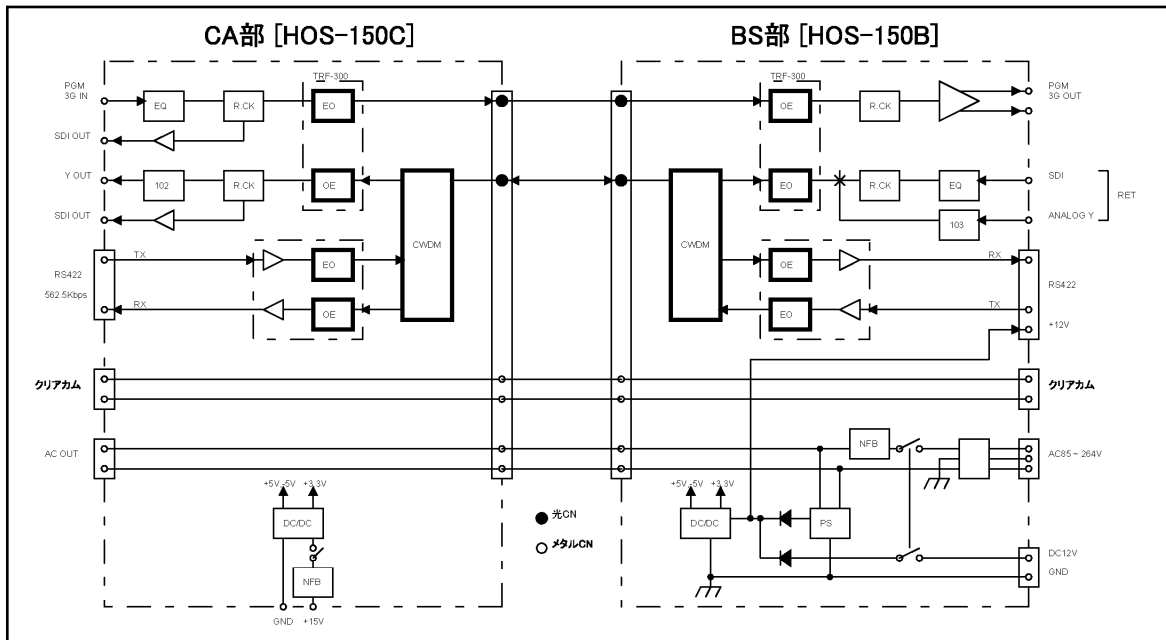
CA部 [HOS-150C]

BS部 [HOS-150B]

PGM 3G IN

EQ

R.CK

TRF-300

EO

SDI OUT

Y OUT

102

R.CK

OE

SDI OUT

CWDM

RS422

562.5Kbps

TX

EO

RX

OE

クリアカム

AC OUT

+5V -5V +3.3V

DC/DC

NFB

GND +15V

● 光CN

○ メタルCN

TRF-300

OE

R.CK

PGM 3G OUT

CWDM

EO

R.CK

EQ

SDI

103

ANALOG Y

RET

OE

RX

RS422

EO

TX

+12V

クリアカム

NFB

AC85 ~ 264V

+5V -5V +3.3V

DC/DC

PS

DC12V

GND